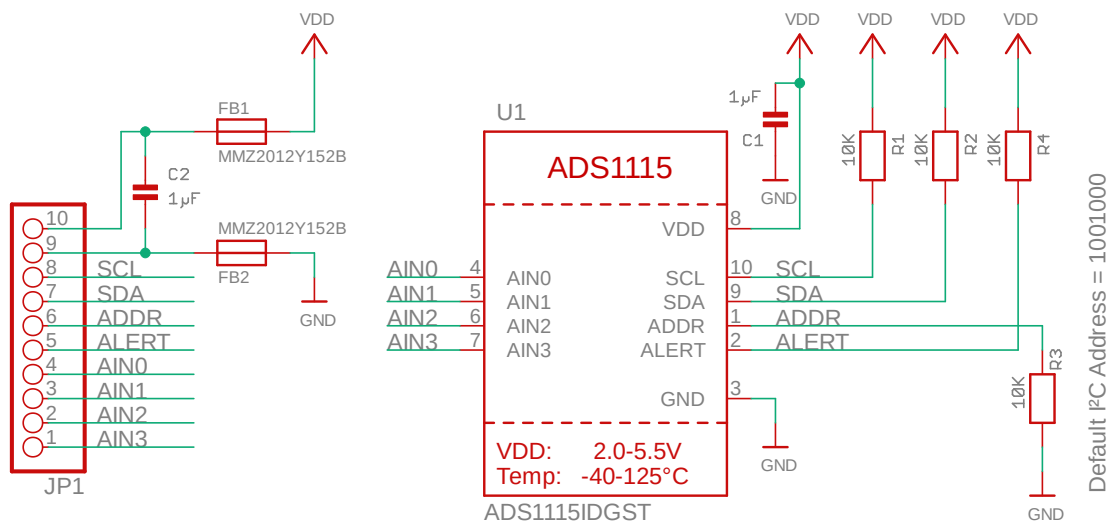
VDD

FB1

MMZ2012Y152B

C2
1μF

MMZ2012Y152B

FB2

GND

10
9
8 SCL
7 SDA
6 ADDR
5 ALERT
4 AIN0
3 AIN1
2 AIN2
1 AIN3

JP1

U1

ADS1115

AIN0 4 AIN0
AIN1 5 AIN1
AIN2 6 AIN2
AIN3 7 AIN3

VDD 8
SCL 10 SCL
SDA 9 SDA
ADDR 1 ADDR
ALERT 2 ALERT
GND 3

VDD: 2.0-5.5V
Temp: -40-125°C

ADS1115IDGST

VDD
1μF
C1
GND

GND

VDD
VDD
VDD
VDD

10K R1
10K R2
10K R4
10K R3

GND

Default I²C Address = 1001000